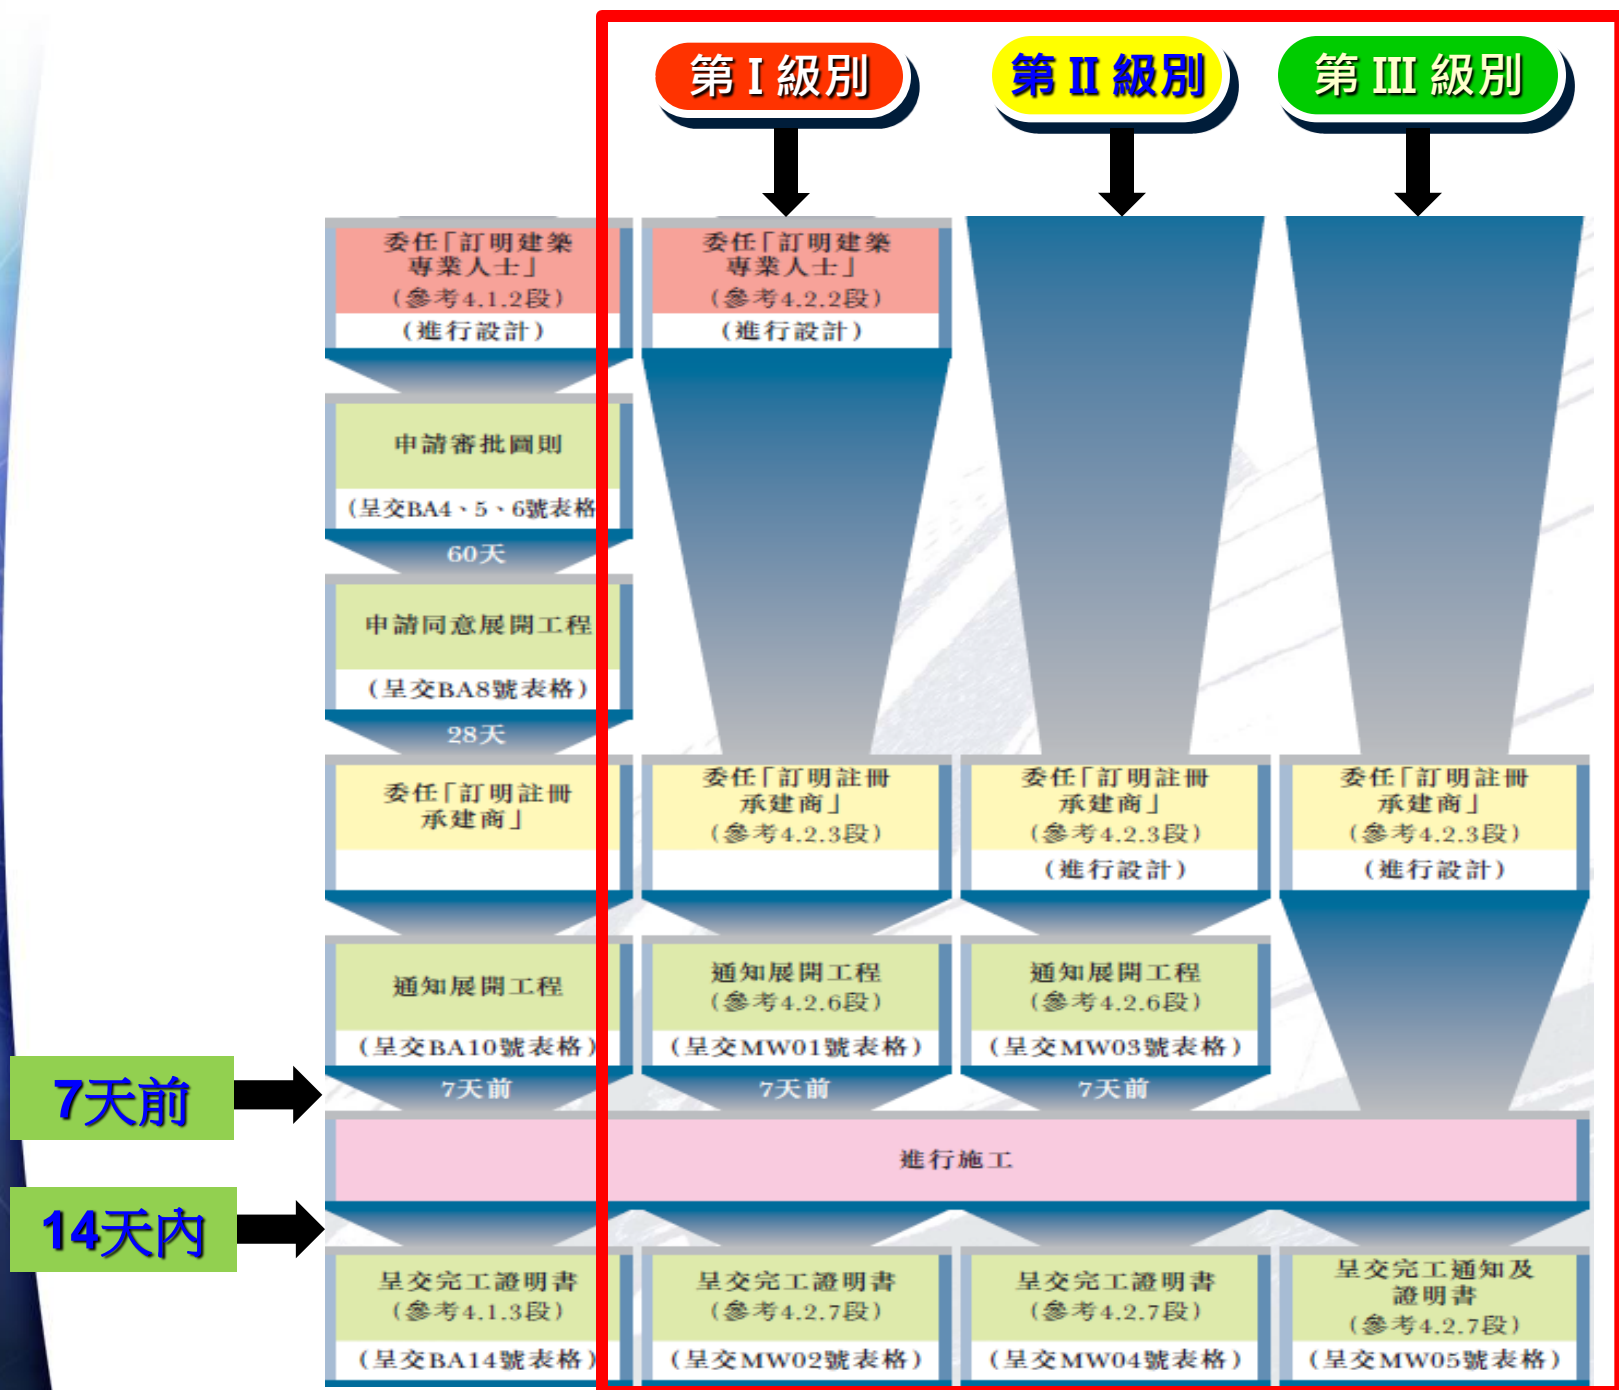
第 I 級別

第 II 級別

第 III 級別

委任「訂明建築專業人士」
(參考4.1.2段)
(進行設計)

申請審批圖則
(呈交BA4、5、6號表格

60天

申請同意展開工程
(呈交BA8號表格)

28天

委任「訂明註冊承建商」

通知展開工程
(呈交BA10號表格)

7天前

呈交完工證明書
(參考4.1.3段)
(呈交BA14號表格)

委任「訂明建築專業人士」
(參考4.2.2段)
(進行設計)

委任「訂明註冊承建商」
(參考4.2.3段)

通知展開工程
(參考4.2.6段)
(呈交MW01號表格)

7天前

呈交完工證明書
(參考4.2.7段)
(呈交MW02號表格)

委任「訂明註冊承建商」
(參考4.2.3段)
(進行設計)

通知展開工程
(參考4.2.6段)
(呈交MW03號表格)

7天前

呈交完工證明書
(參考4.2.7段)
(呈交MW04號表格)

委任「訂明註冊承建商」
(參考4.2.3段)
(進行設計)

呈交完工通知及證明書
(參考4.2.7段)
(呈交MW05號表格)

進行施工

7天前

14天內